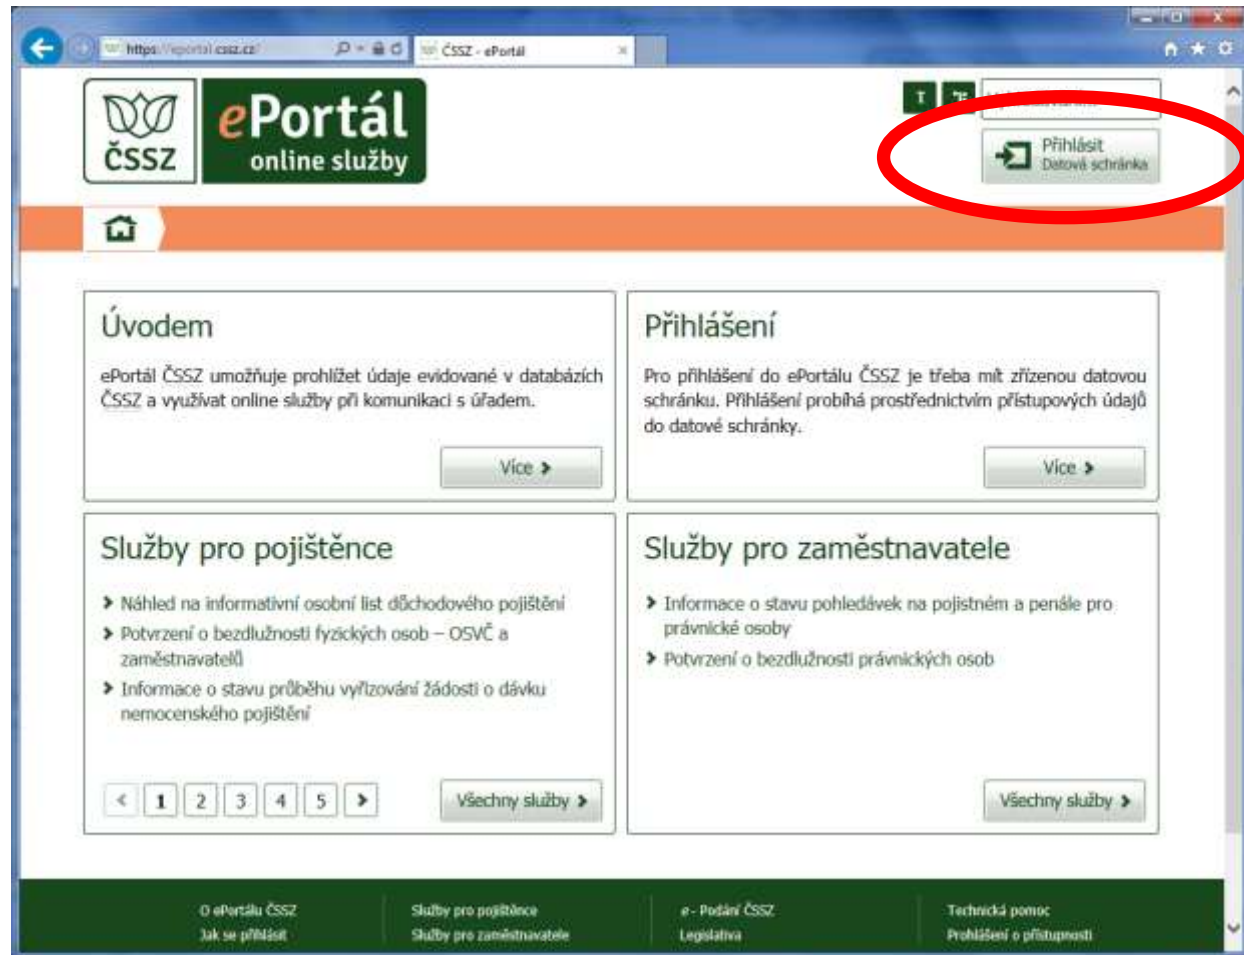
https://eportal.cssz.cz/
ČSSZ - ePortál

ČSSZ

ePortál
online služby

T
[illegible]

Přihlásit
Datová schránka

Úvodem

ePortál ČSSZ umožňuje prohlížet údaje evidované v databázích ČSSZ a využívat online služby při komunikaci s úřadem.

Více

Přihlášení

Pro přihlášení do ePortálu ČSSZ je třeba mít zřízenou datovou schránku. Přihlášení probíhá prostřednictvím přístupových údajů do datové schránky.

Více

Služby pro pojištěnce

Náhled na informativní osobní list důchodového pojištění

Potvrzení o bezdlužnosti fyzických osob – OSVČ a zaměstnavatelů

Informace o stavu průběhu vyřizování žádosti o dávku nemocenského pojištění

1 2 3 4 5

Všechny služby

Služby pro zaměstnavatele

Informace o stavu pohledávek na pojistném a penále pro právnické osoby

Potvrzení o bezdlužnosti právnických osob

Všechny služby

O ePortálu ČSSZ
Jak se přihlásit

Služby pro pojištěnce
Služby pro zaměstnavatele

e - Podání ČSSZ
Legislativa

Technická pomoc
Prohlášení o přístupnosti